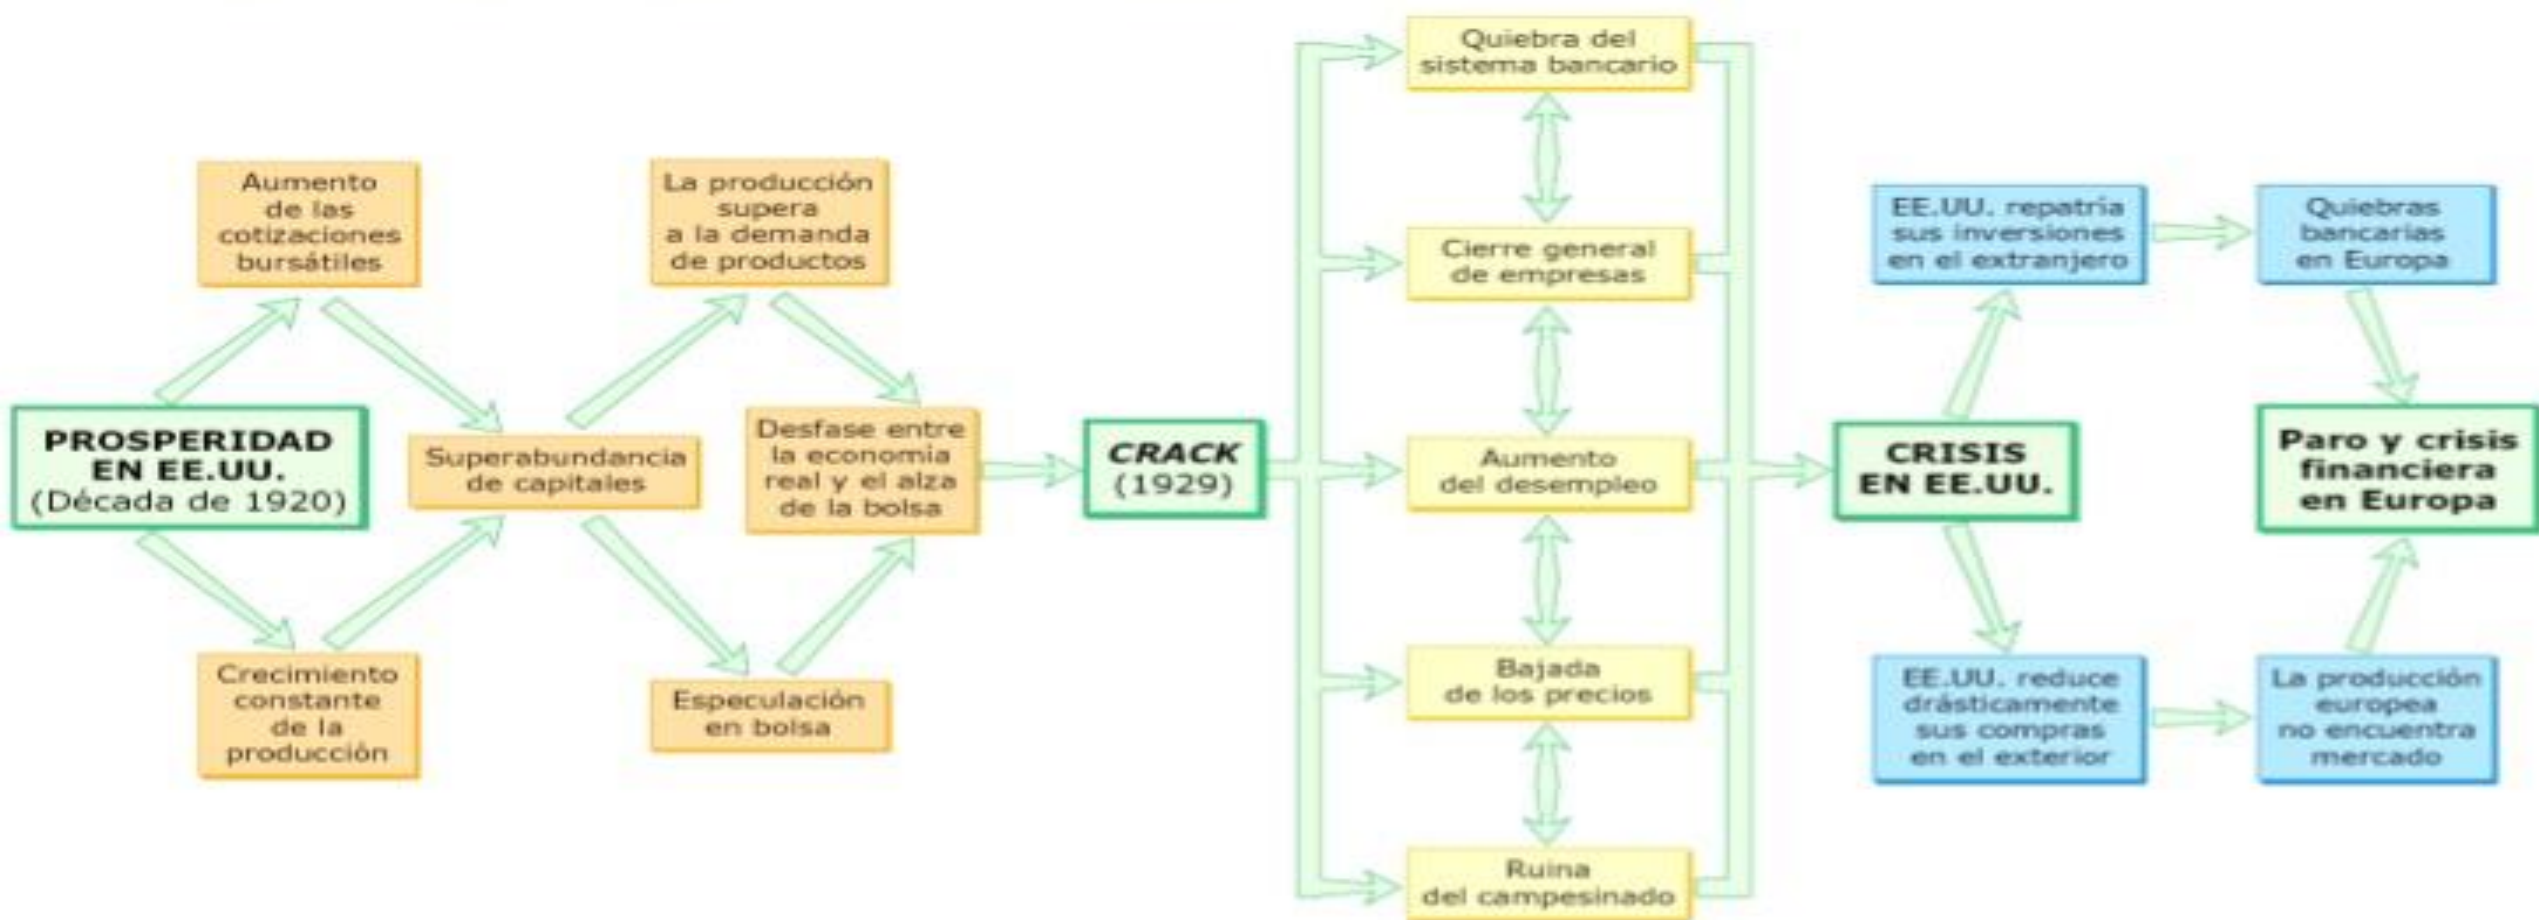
PROSPERIDAD EN EE.UU. (Década de 1920)

Aumento de las cotizaciones bursátiles

Crecimiento constante de la producción

Superabundancia de capitales

La producción supera a la demanda de productos

Especulación en bolsa

Desfase entre la economía real y el alza de la bolsa

CRACK (1929)

Quiebra del sistema bancario

Cierre general de empresas

Aumento del desempleo

Bajada de los precios

Ruina del campesinado

CRISIS EN EE.UU.

EE.UU. repatría sus inversiones en el extranjero

EE.UU. reduce drásticamente sus compras en el exterior

Quiebras bancarias en Europa

La producción europea no encuentra mercado

Paro y crisis financiera en Europa